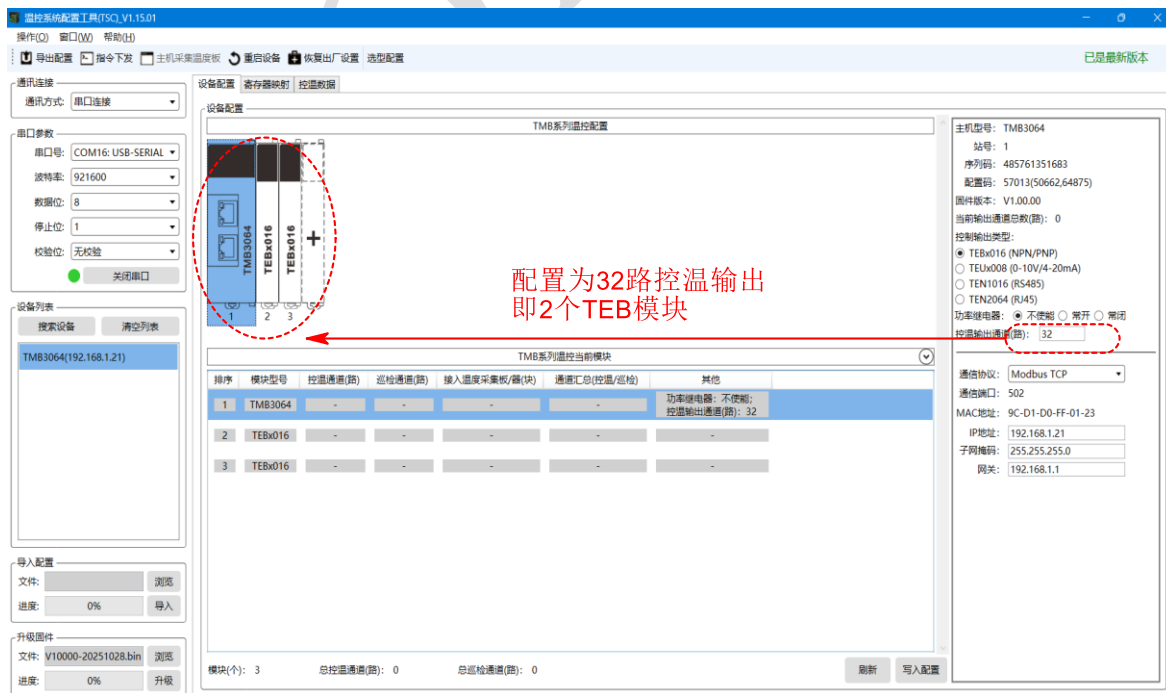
温控系统配置工具(TSC)_V1.15.01

操作(O) 窗口(W) 帮助(H)

导出配置 指令下发 主机采集温度板 重启设备 恢复出厂设置 选型配置

已是最新版本

通讯连接
通讯方式: 串口连接

串口参数
串口号: COM16: USB-SERIAL
波特率: 921600
数据位: 8
停止位: 1
校验位: 无校验
关闭串口

设备列表
搜索设备 清空列表
TMB3064(192.168.1.21)

导入配置
文件: 浏览
进度: 0% 导入

升级固件
文件: V10000-20251028.bin 浏览
进度: 0% 升级

设备配置 寄存器映射 控温数据

设备配置

TMB系列温控配置

TMB3064 TEBx016 TEBx016 +
1 2 3

配置为32路控温输出
即2个TEB模块

TMB系列温控当前模块

| 排序 | 模块型号 | 控温通道(路) | 巡检通道(路) | 接入温度采集板/器(块) | 通道汇总(控温/巡检) | 其他 |
|---|---|---|---|---|---|---|
| 1 | TMB3064 | - | - | - | - | 功率继电器: 不使能; 控温输出通道(路): 32 |
| 2 | TEBx016 | - | - | - | - | - |
| 3 | TEBx016 | - | - | - | - | - |

模块(个): 3 总控温通道(路): 0 总巡检通道(路): 0 刷新 写入配置

主机型号: TMB3064
站号: 1
序列码: 485761351683
配置码: 57013(50662,64875)
固件版本: V1.00.00
当前输出通道总数(路): 0
控制输出类型:
TEBx016 (NPN/PNP)
TEUx008 (0-10V/4-20mA)
TEN1016 (RS485)
TEN2064 (RJ45)
功率继电器: 不使能 常开 常闭
控温输出通道(路): 32

通信协议: Modbus TCP
通信端口: 502
MAC地址: 9C-D1-D0-FF-01-23
IP地址: 192.168.1.21
子网掩码: 255.255.255.0
网关: 192.168.1.1